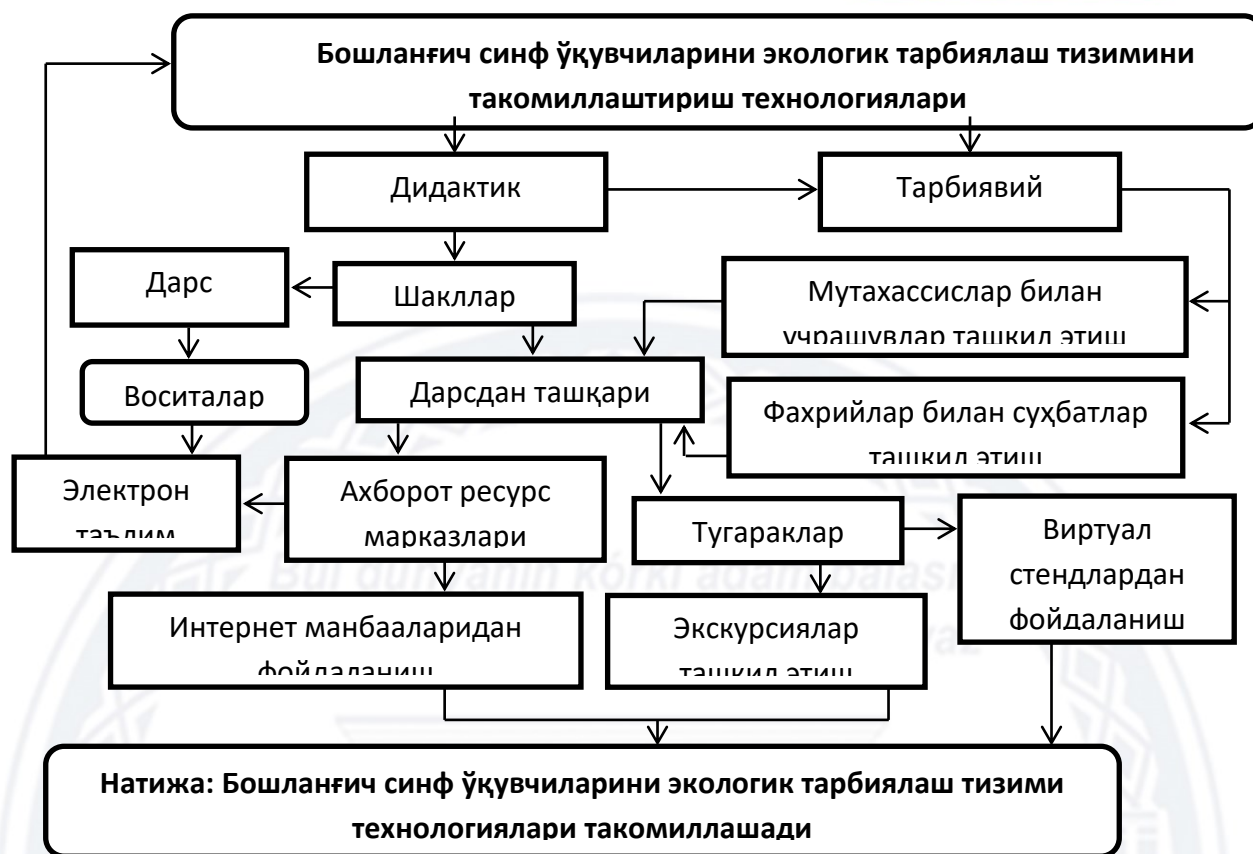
Бошланғич синф ўқувчиларини экологик тарбиялаш тизимини такомиллаштириш технологиялари

Дидактик

Тарбиявий

Дарс

Шакллар

Мутахассислар билан учрашувлар ташкил этиш

Воситалар

Дарсдан ташқари

Фахрийлар билан суҳбатлар ташкил этиш

Электрон таълим

Ахборот ресурс марказлари

Тугараклар

Виртуал стендлардан фойдаланиш

Интернет манбааларидан фойдаланиш

Экскурсиялар ташкил этиш

Натижа: Бошланғич синф ўқувчиларини экологик тарбиялаш тизими технологиялари такомиллашади